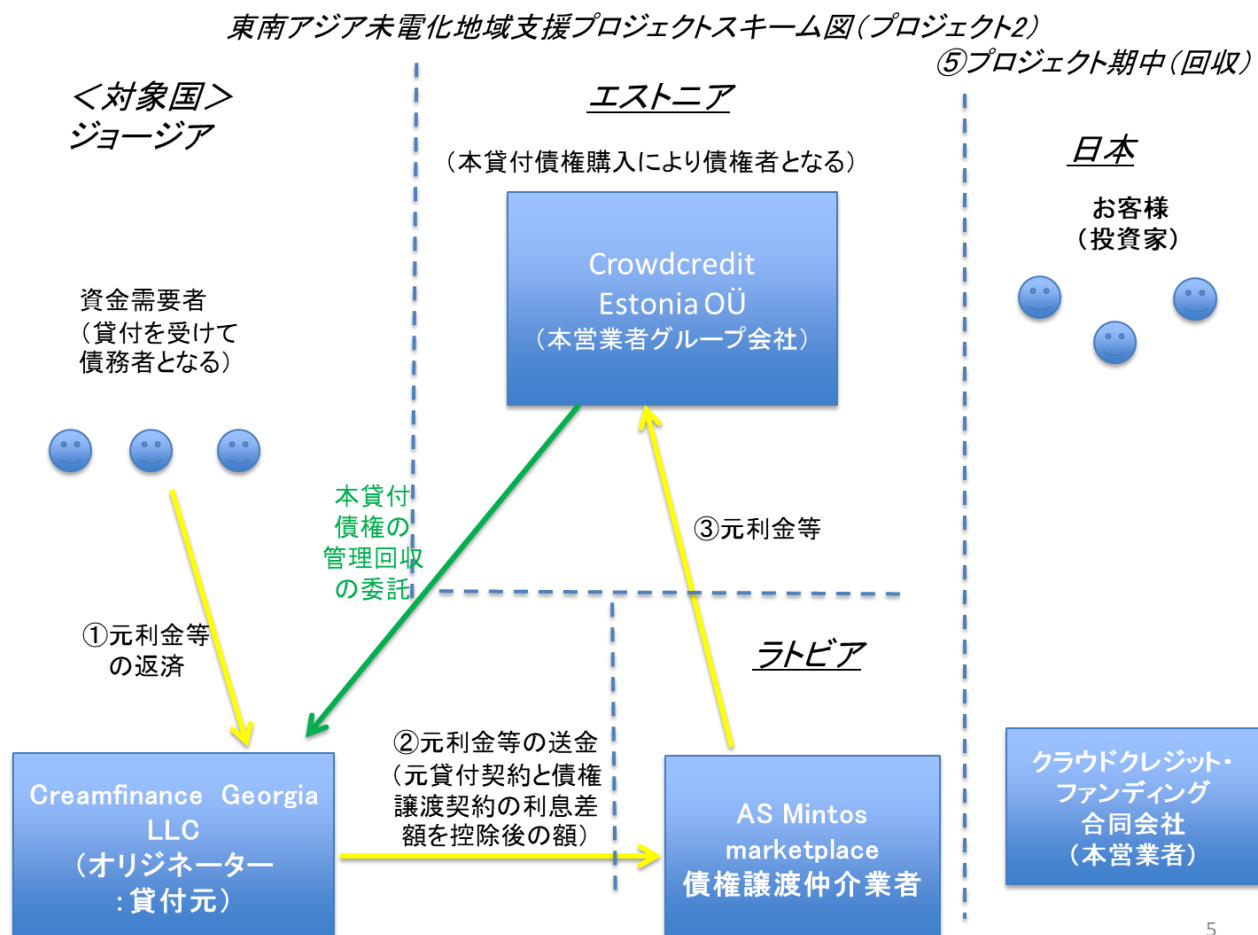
東南アジア未電化地域支援プロジェクトスキーム図(プロジェクト2)
⑤プロジェクト期中(回収)

<対象国>
ジョージア

エストニア

(本貸付債権購入により債権者となる)

日本

お客様
(投資家)

Crowdcredit Estonia OÜ
(本営業者グループ会社)

資金需要者
(貸付を受けて債務者となる)

本貸付債権の管理回収の委託

③元利金等

①元利金等の返済

ラトビア

②元利金等の送金
(元貸付契約と債権譲渡契約の利息差額を控除後の額)

Creamfinance Georgia LLC
(オリジネーター:貸付元)

AS Mintos marketplace
債権譲渡仲介業者

クラウドクレジット・ファンディング合同会社
(本営業者)

5